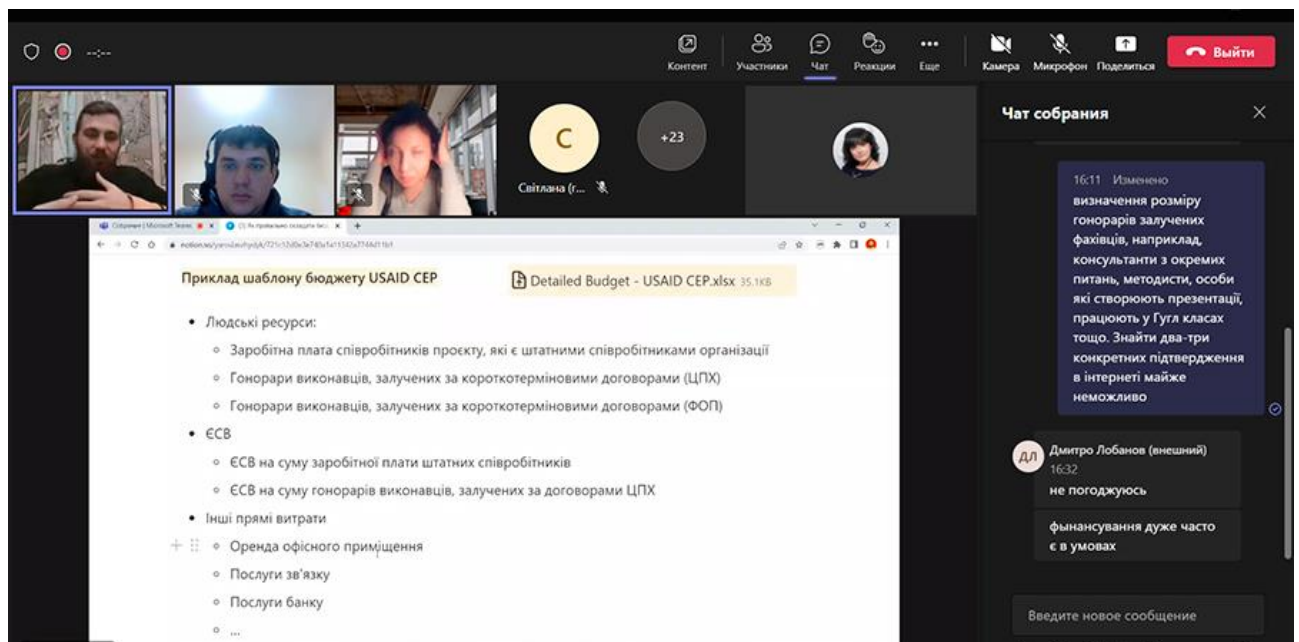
--:--

Контент Участники Чат Реакции Еще Камера Микрофон Поделиться Выйти

C
Світлана (г...
+23

Чат собрания

16:11 Изменено
визначення розміру гонорарів залучених фахівців, наприклад, консультанти з окремих питань, методисти, особи які створюють презентації, працюють у Гугл класах тощо. Знайти два-три конкретних підтвердження в інтернеті майже неможливо

ДЛ Дмитро Лобанов (внешний) 16:32
не погоджуюсь

фінансування дуже часто є в умовах

Введите новое сообщение

Приклад шаблону бюджету USAID CEP

Detailed Budget - USAID CEP.xlsx 35.1KB

• Людські ресурси:
 ◦ Заробітна плата співробітників проєкту, які є штатними співробітниками організації
 ◦ Гонорари виконавців, залучених за короткотерміновими договорами (ЦПХ)
 ◦ Гонорари виконавців, залучених за короткотерміновими договорами (ФОП)
• ЄСВ
 ◦ ЄСВ на суму заробітної плати штатних співробітників
 ◦ ЄСВ на суму гонорарів виконавців, залучених за договорами ЦПХ
• Інші прямі витрати
 ◦ Оренда офісного приміщення
 ◦ Послуги зв'язку
 ◦ Послуги банку
 ◦ ...